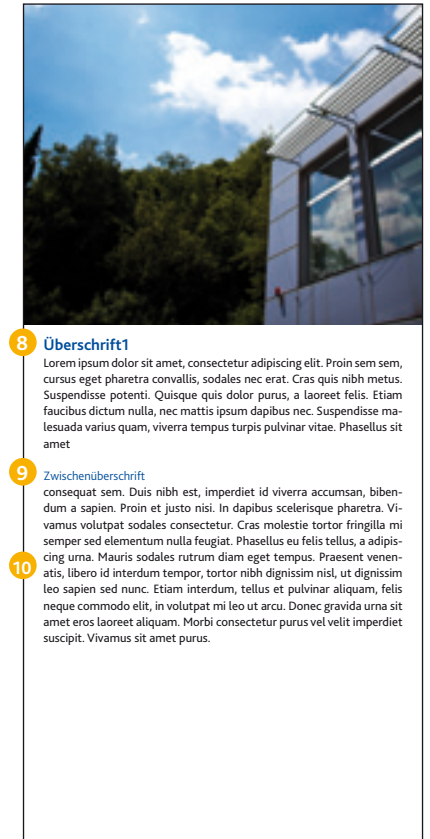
8

Überschrift1

Lorem ipsum dolor sit amet, consectetur adipiscing elit. Proin sem sem, cursus eget pharetra convallis, sodales nec erat. Cras quis nibh metus. Suspendisse potenti. Quisque quis dolor purus, a laoreet felis. Etiam faucibus dictum nulla, nec mattis ipsum dapibus nec. Suspendisse malesuada varius quam, viverra tempus turpis pulvinar vitae. Phasellus sit amet

9

Zwischenüberschrift

consequat sem. Duis nibh est, imperdiet id viverra accumsan, bibendum a sapien. Proin et justo nisi. In dapibus scelerisque pharetra. Vivamus volutpat sodales consectetur. Cras molestie tortor fringilla mi semper sed elementum nulla feugiat. Phasellus eu felis tellus, a adipiscing urna. Mauris sodales rutrum diam eget tempus. Praesent venenatis, libero id interdum tempor, tortor nibh dignissim nisl, ut dignissim leo sapien sed nunc. Etiam interdum, tellus et pulvinar aliquam, felis neque commodo elit, in volutpat mi leo ut arcu. Donec gravida urna sit amet eros laoreet aliquam. Morbi consectetur purus vel velit imperdiet suscipit. Vivamus sit amet purus.

10